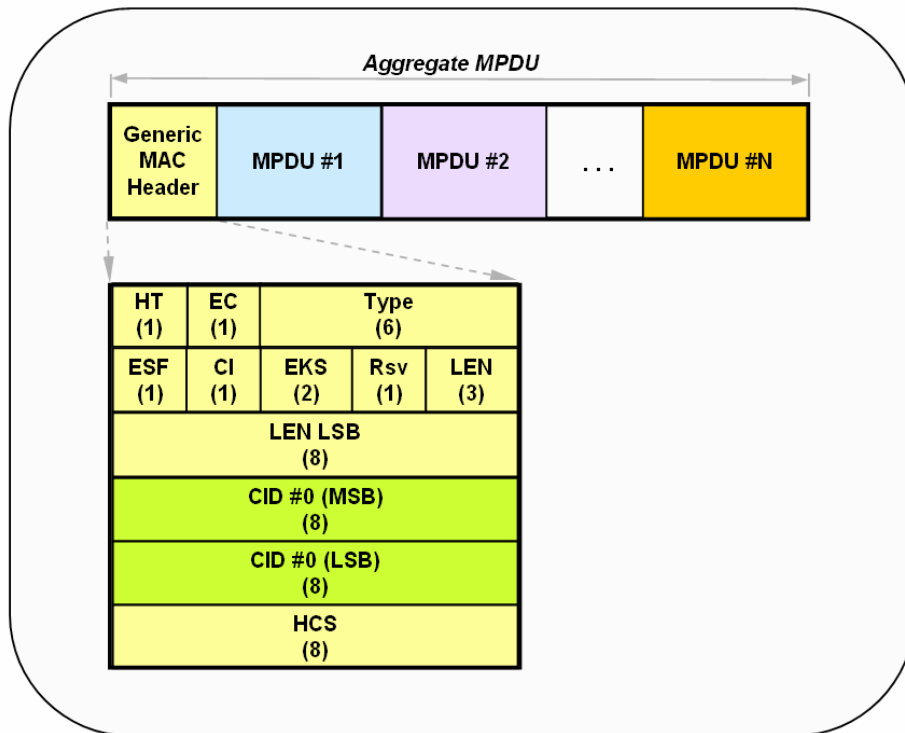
Aggregate MPDU

| Generic MAC Header | MPDU #1 | MPDU #2 | . . . | MPDU #N |
|---|---|---|---|---|

| HT (1) | EC (1) | Type (6) | | |
|---|---|---|---|---|
| ESF (1) | CI (1) | EKS (2) | Rsv (1) | LEN (3) |
| LEN LSB (8) | | | | |
| CID #0 (MSB) (8) | | | | |
| CID #0 (LSB) (8) | | | | |
| HCS (8) | | | | |